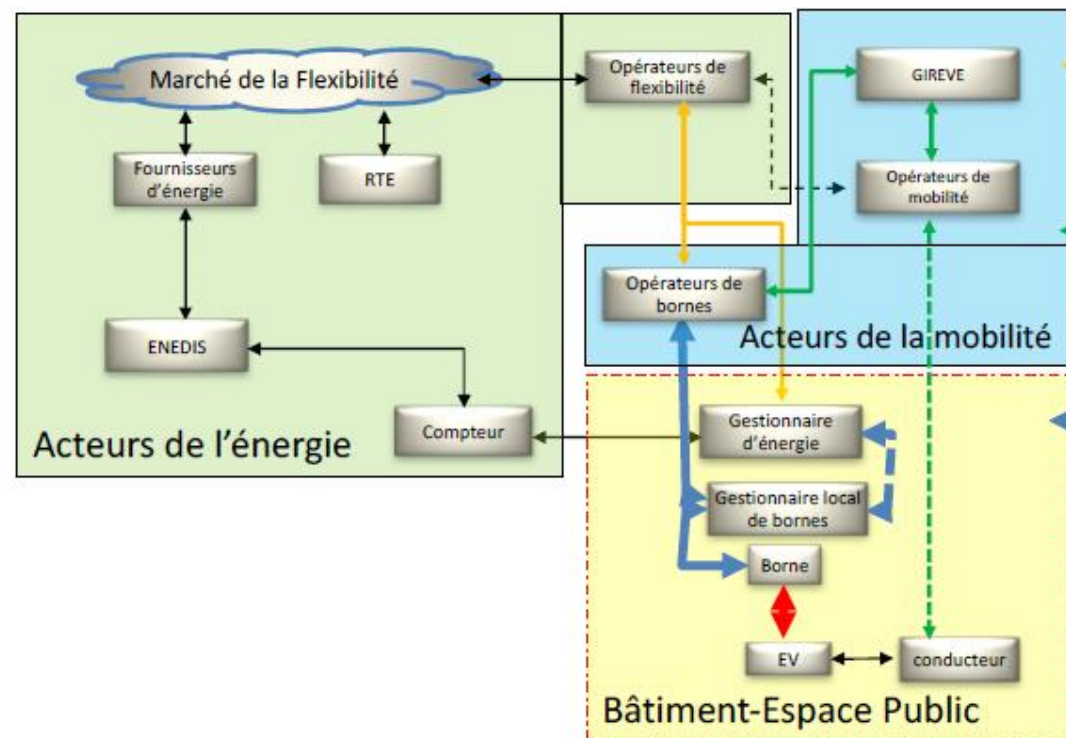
Marché de la Flexibilité

Opérateurs de flexibilité

GIREVE

Fournisseurs d'énergie

RTE

Opérateurs de mobilité

Opérateurs de bornes

Acteurs de la mobilité

ENEDIS

Compteur

Acteurs de l'énergie

Gestionnaire d'énergie

Gestionnaire local de bornes

Borne

EV

conducteur

Bâtiment-Espace Public